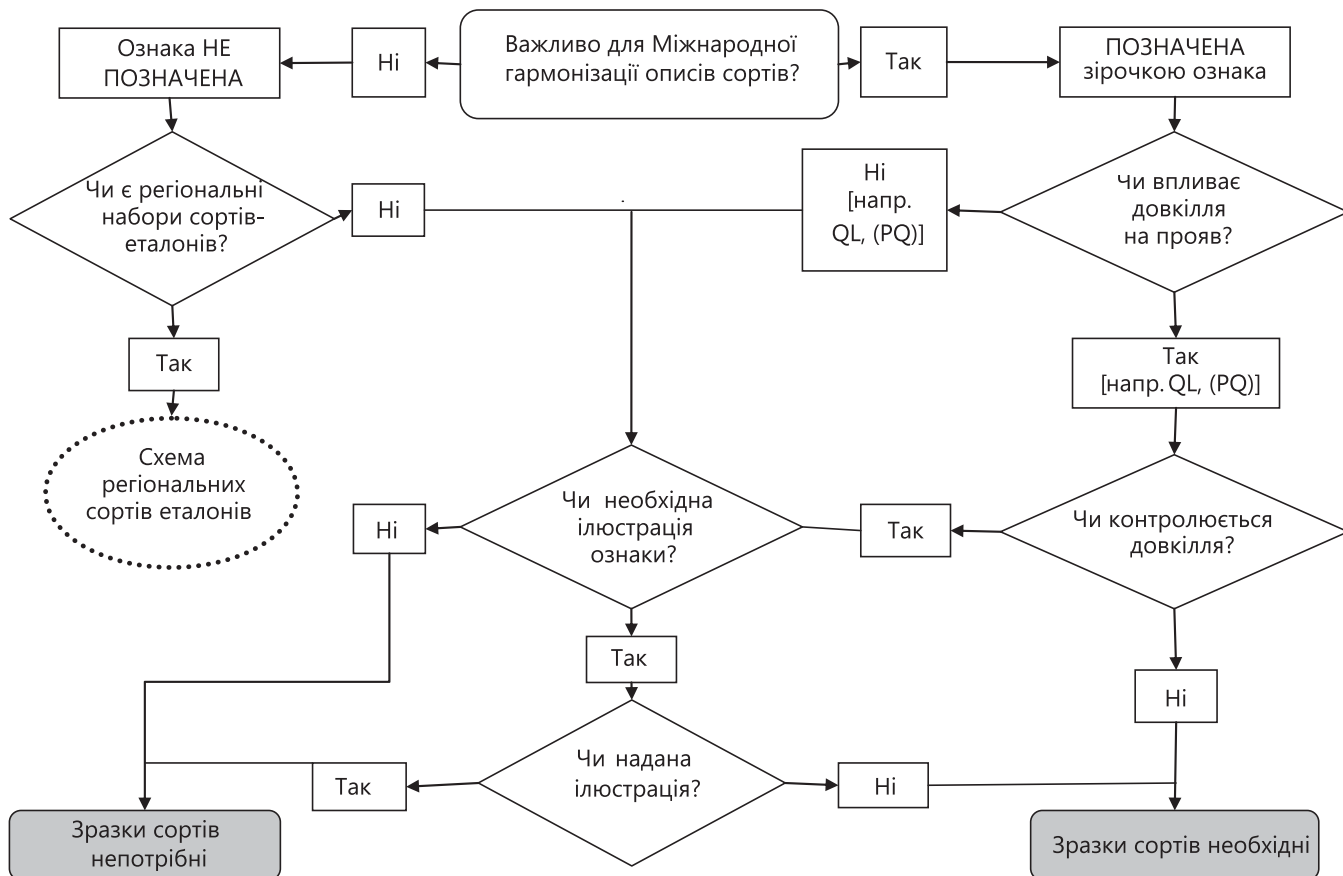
Ознака НЕ ПОЗНАЧЕНА

Ні

Важливо для Міжнародної гармонізації описів сортів?

Так

ПОЗНАЧЕНА зірочкою ознака

Чи є регіональні набори сортів-еталонів?

Ні

Ні [напр. QL, (PQ)]

Чи впливає довкілля на прояв?

Так

Так [напр. QL, (PQ)]

Схема регіональних сортів еталонів

Ні

Чи необхідна ілюстрація ознаки?

Так

Чи контролюється довкілля?

Так

Ні

Так

Чи надана ілюстрація?

Ні

Зразки сортів непотрібні

Зразки сортів необхідні